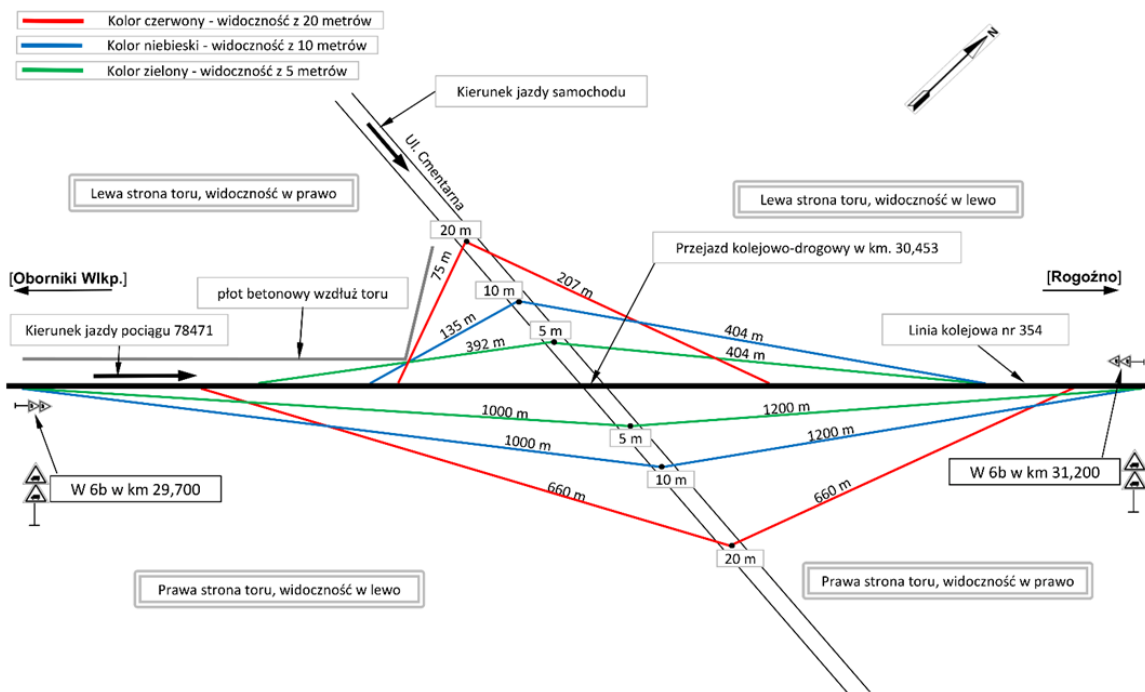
Kolor czerwony - widoczność z 20 metrów
Kolor niebieski - widoczność z 10 metrów
Kolor zielony - widoczność z 5 metrów

Kierunek jazdy samochodu

N

Ul. Cmentarna

Lewa strona toru, widoczność w prawo

Lewa strona toru, widoczność w lewo

20 m

Przejazd kolejowo-drogowy w km. 30,453

75 m

207 m

[Oborniki Wlkp.]

[Rogoźno]

płot betonowy wzdłuż toru

10 m

Kierunek jazdy pociągu 78471

135 m

5 m

404 m

Linia kolejowa nr 354

392 m

404 m

1000 m

1200 m

5 m

1000 m

1200 m

10 m

W 6b w km 31,200

W 6b w km 29,700

660 m

660 m

20 m

Prawa strona toru, widoczność w prawo

Prawa strona toru, widoczność w lewo